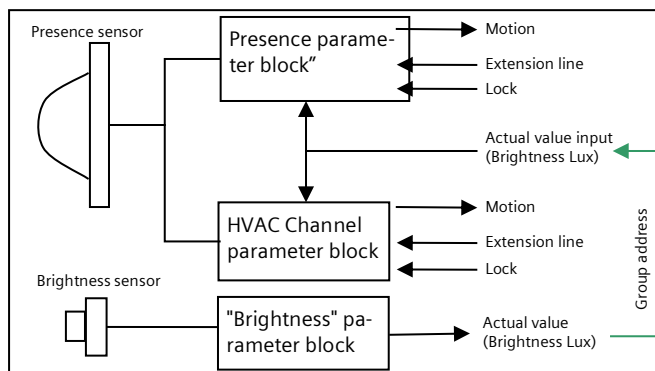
Presence sensor

Presence parameter block"

Motion

Extension line

Lock

Actual value input (Brightness Lux)

HVAC Channel parameter block

Motion

Extension line

Lock

Group address

Brightness sensor

"Brightness" parameter block

Actual value (Brightness Lux)